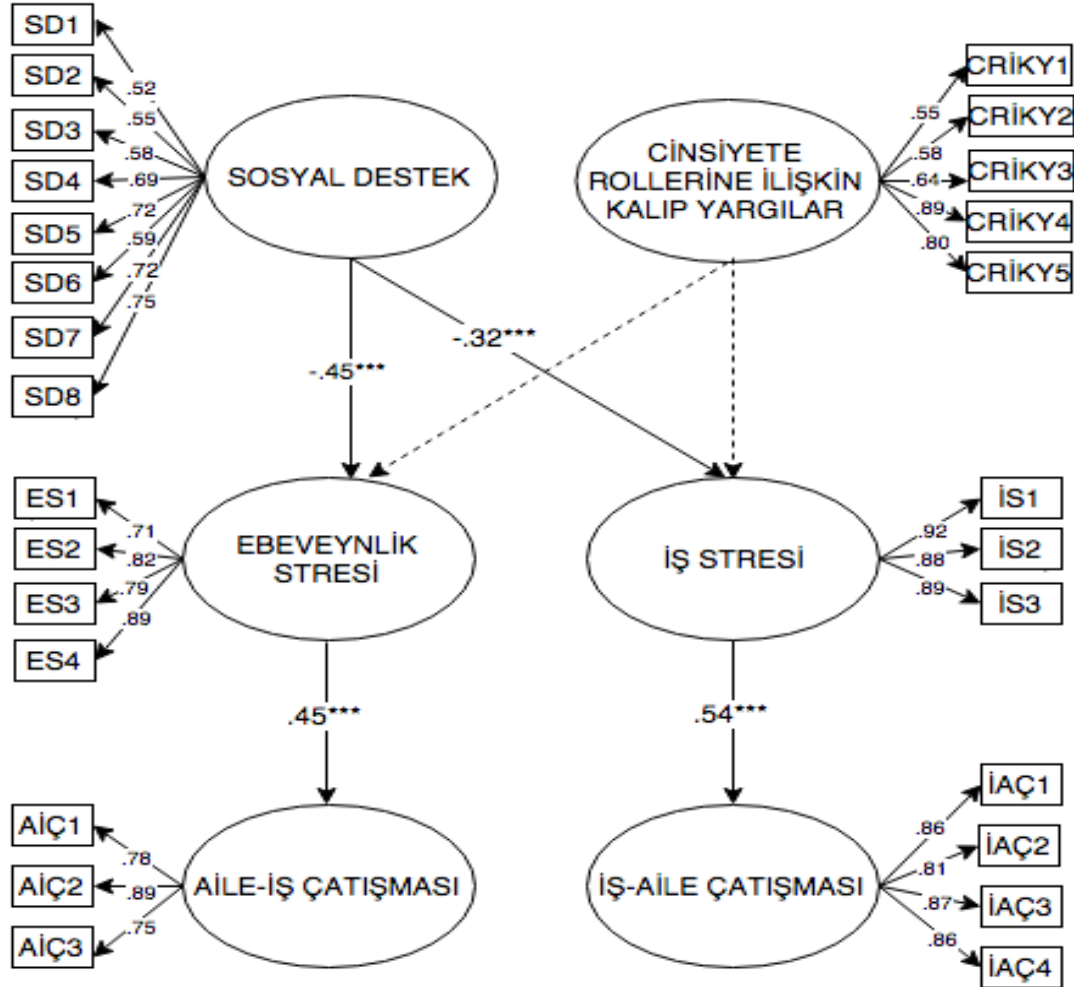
SD1
SD2
SD3
SD4
SD5
SD6
SD7
SD8
.52
.55
.58
.69
.72
.59
.72
.75
SOSYAL DESTEK

CİNSİYETE ROLLERİNE İLİŞKİN KALIP YARGILAR
.55
.58
.64
.89
.80
CRİKY1
CRİKY2
CRİKY3
CRİKY4
CRİKY5

-.45***
-.32***

ES1
ES2
ES3
ES4
.71
.82
.79
.89
EBEVEYNLİK STRESİ

İŞ STRESİ
.92
.88
.89
İS1
İS2
İS3

.45***
.54***

AİÇ1
AİÇ2
AİÇ3
.78
.89
.75
AİLE-İŞ ÇATIŞMASI

İŞ-AİLE ÇATIŞMASI
.86
.81
.87
.86
İAÇ1
İAÇ2
İAÇ3
İAÇ4